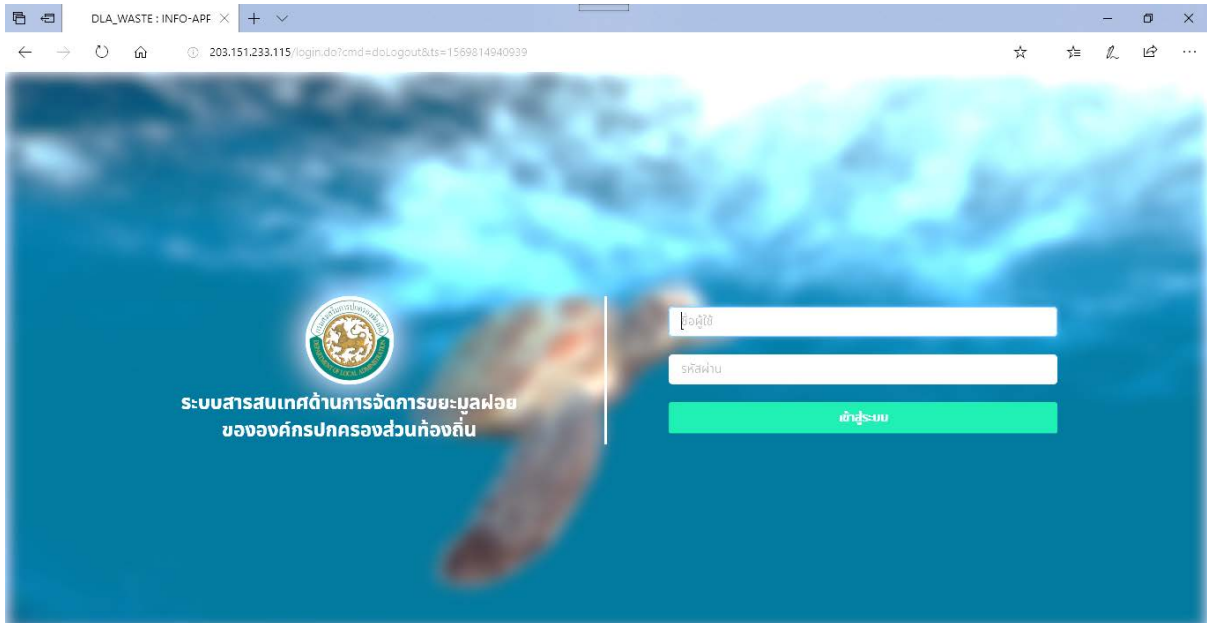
DLA_WASTE : INFO-APF

203.151.233.115/login.do?cmd=doLogout&ts=1569814940939

กรมส่งเสริมการปกครองท้องถิ่น
DEPARTMENT OF LOCAL ADMINISTRATION

ระบบสารสนเทศด้านการจัดการขยะมูลฝอย
ขององค์กรปกครองส่วนท้องถิ่น

ชื่อผู้ใช้

รหัสผ่าน

เข้าสู่ระบบ